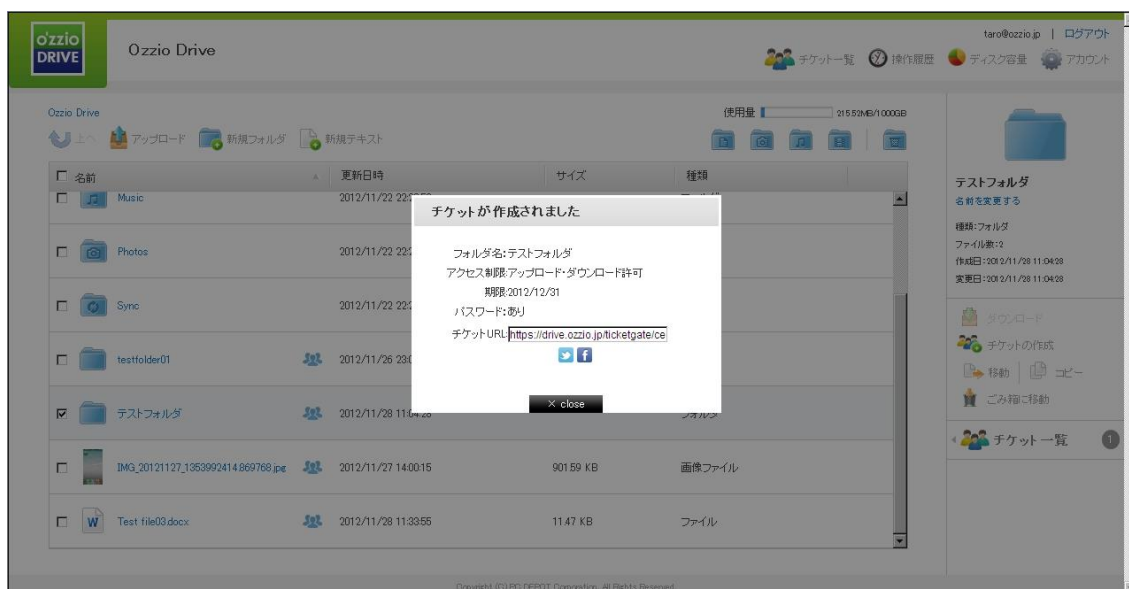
ozzio DRIVE

Ozzio Drive

taro@ozzio.jp | ログアウト

チケット一覧 操作履歴 ディスク容量 アカウント

Ozzio Drive

上へ アップロード 新規フォルダ 新規テキスト

使用量 215.52MB/1000GB

| 名前 | 更新日時 | サイズ | 種類 |
|---|---|---|---|
| Music | 2012/11/22 22:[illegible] | | |
| Photos | 2012/11/22 22:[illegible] | | |
| Sync | 2012/11/22 22:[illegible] | | |
| testfolder01 | 2012/11/26 23:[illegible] | | |
| テストフォルダ | 2012/11/28 11:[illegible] | | フォルダ |
| IMG_20121127_1353992414.869768.jpg | 2012/11/27 14:00:15 | 901.59 KB | 画像ファイル |
| Test file03.docx | 2012/11/28 11:33:55 | 11.47 KB | ファイル |

チケットが作成されました

フォルダ名:テストフォルダ
アクセス制限:アップロード・ダウンロード許可
期限:2012/12/31
パスワード:あり
チケットURL: https://drive.ozzio.jp/ticketgate/ce

× close

テストフォルダ
名前を変更する
種類:フォルダ
ファイル数:2
作成日:2012/11/28 11:04:28
変更日:2012/11/28 11:04:28

ダウンロード
チケットの作成
移動 | コピー
ごみ箱に移動

チケット一覧 1

Copyright (C) PC DEPOT Corporation. All Rights Reserved.